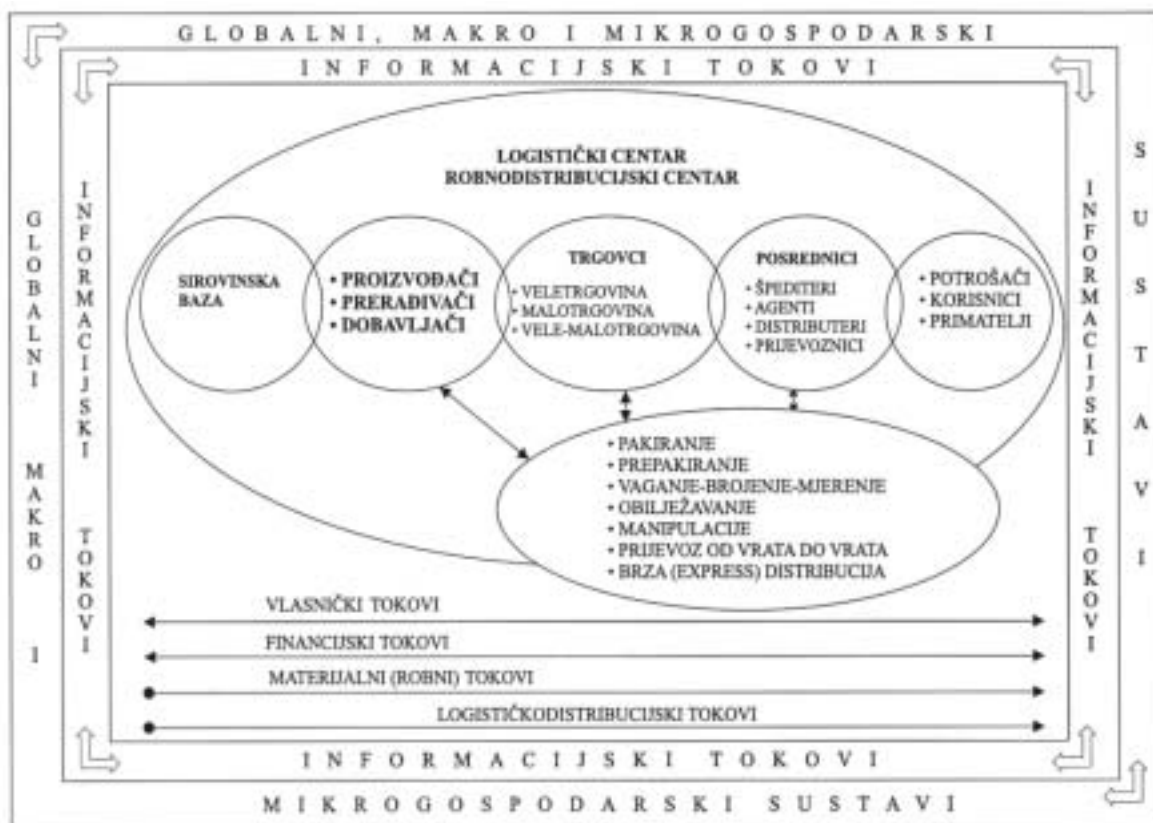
GLOBALNI, MAKRO I MIKROGOSPODARSKI

INFORMACIJSKI TOKOVI

GLOBALNI MAKRO I

INFORMACIJSKI TOKOVI

LOGISTIČKI CENTAR
ROBNODISTRIBUCIJSKI CENTAR

SIROVINSKA BAZA

• PROIZVOĐAČI
• PRERAĐIVAČI
• DOBAVLJAČI

TRGOVCI
• VELETRGOVINA
• MALOTRGOVINA
• VELE-MALOTRGOVINA

POSREDNICI
• ŠPEDITERI
• AGENTI
• DISTRIBUTERI
• PRIJEVOZNICI

• POTROŠAČI
• KORISNICI
• PRIMATELJI

• PAKIRANJE
• PREPAKIRANJE
• VAGANJE-BROJENJE-MJERENJE
• OBILJEŽAVANJE
• MANIPULACIJE
• PRIJEVOZ OD VRATA DO VRATA
• BRZA (EXPRESS) DISTRIBUCIJA

VLASNIČKI TOKOVI

FINANCIJSKI TOKOVI

MATERIJALNI (ROBNI) TOKOVI

LOGISTIČKODISTRIBUCIJSKI TOKOVI

INFORMACIJSKI TOKOVI

SUSTAVI

INFORMACIJSKI TOKOVI

MIKROGOSPODARSKI SUSTAVI